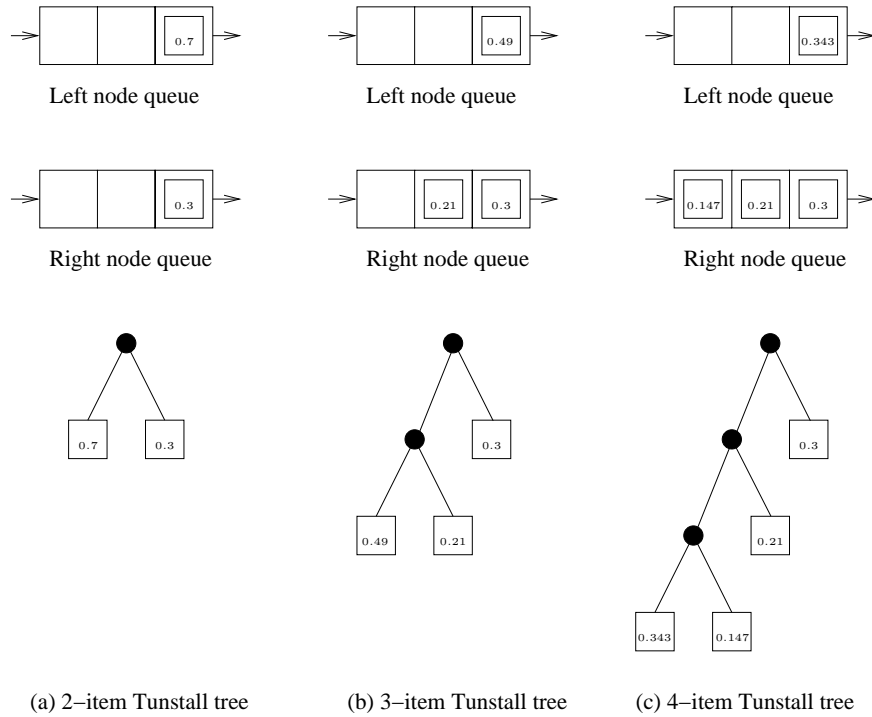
0.7

Left node queue

0.3

Right node queue

0.7 0.3

(a) 2−item Tunstall tree

0.49

Left node queue

0.21 0.3

Right node queue

0.3

0.49 0.21

(b) 3−item Tunstall tree

0.343

Left node queue

0.147 0.21 0.3

Right node queue

0.3

0.21

0.343 0.147

(c) 4−item Tunstall tree